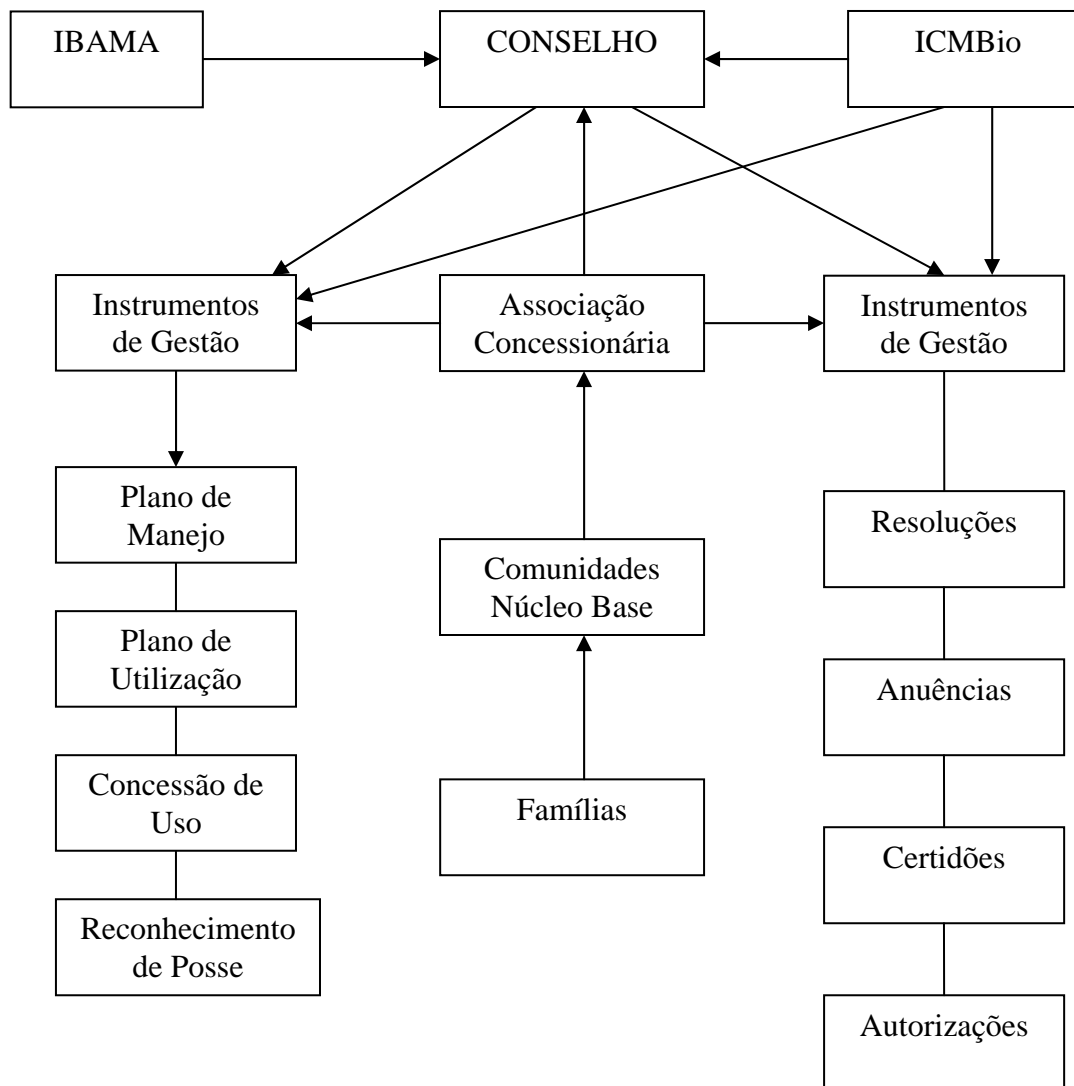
IBAMA

CONSELHO

ICMBio

Instrumentos de Gestão

Associação Concessionária

Instrumentos de Gestão

Plano de Manejo

Plano de Utilização

Concessão de Uso

Reconhecimento de Posse

Comunidades Núcleo Base

Famílias

Resoluções

Anuências

Certidões

Autorizações